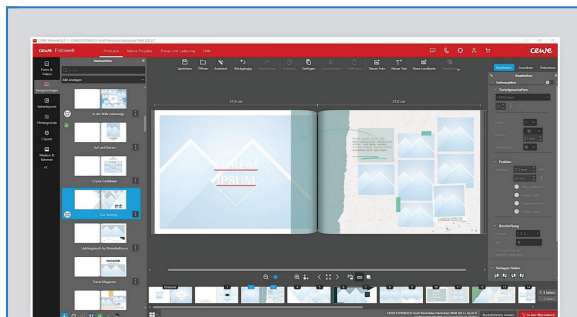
cewe Fotowelt

Produkte

Meine Projekte

Preise und Lieferung

Hilfe

cewe

Fotos & Videos

Seitenlayouts

Hintergründe

Cliparts

Texte

Masken & Rahmen

Gestalten

Auf und Davon

Der Ausflug

Lieblingsfarbe zu Wanderbildern

Travel Magazine

Speichern

Öffnen

Ausschneiden

Rückgängig

Einfügen

Neues Foto

Neuer Text

Neue Landkarte

22,0 cm

21,0 cm

Bearbeiten

Anordnen

Dekorieren

Seiteneditor

Hintergrundoptionen

Farbton

Deckkraft

Drehung

Rahmen

Schatten

Verfügbare Varianten